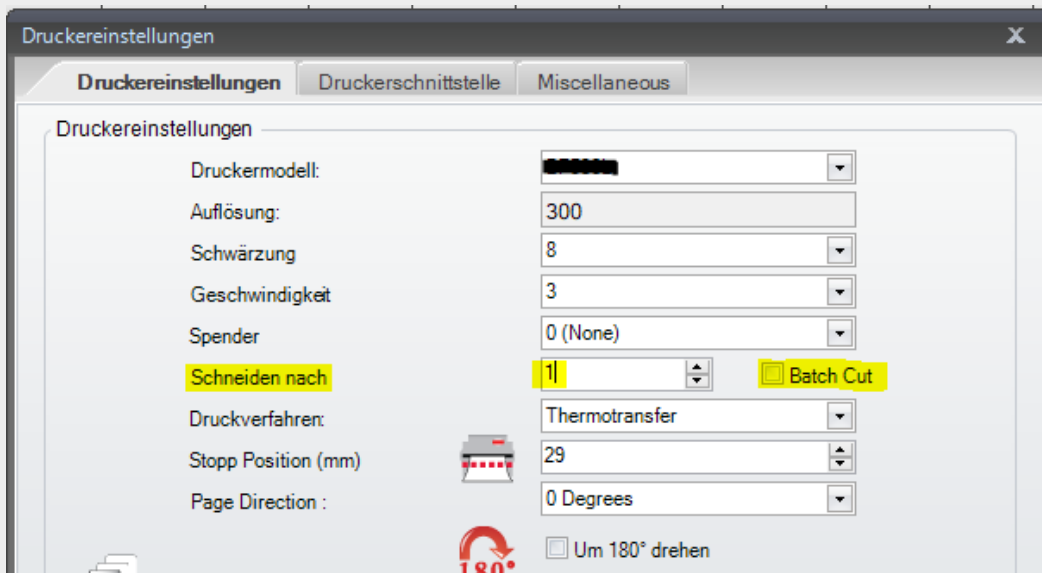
Druckereinstellungen
X

Druckereinstellungen | Druckerschnittstelle | Miscellaneous

Druckereinstellungen

Druckermodell: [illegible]
Auflösung: 300
Schwärzung 8
Geschwindigkeit 3
Spender 0 (None)
Schneiden nach 1
Batch Cut
Druckverfahren: Thermotransfer
Stopp Position (mm) 29
Page Direction : 0 Degrees
Um 180° drehen
180°